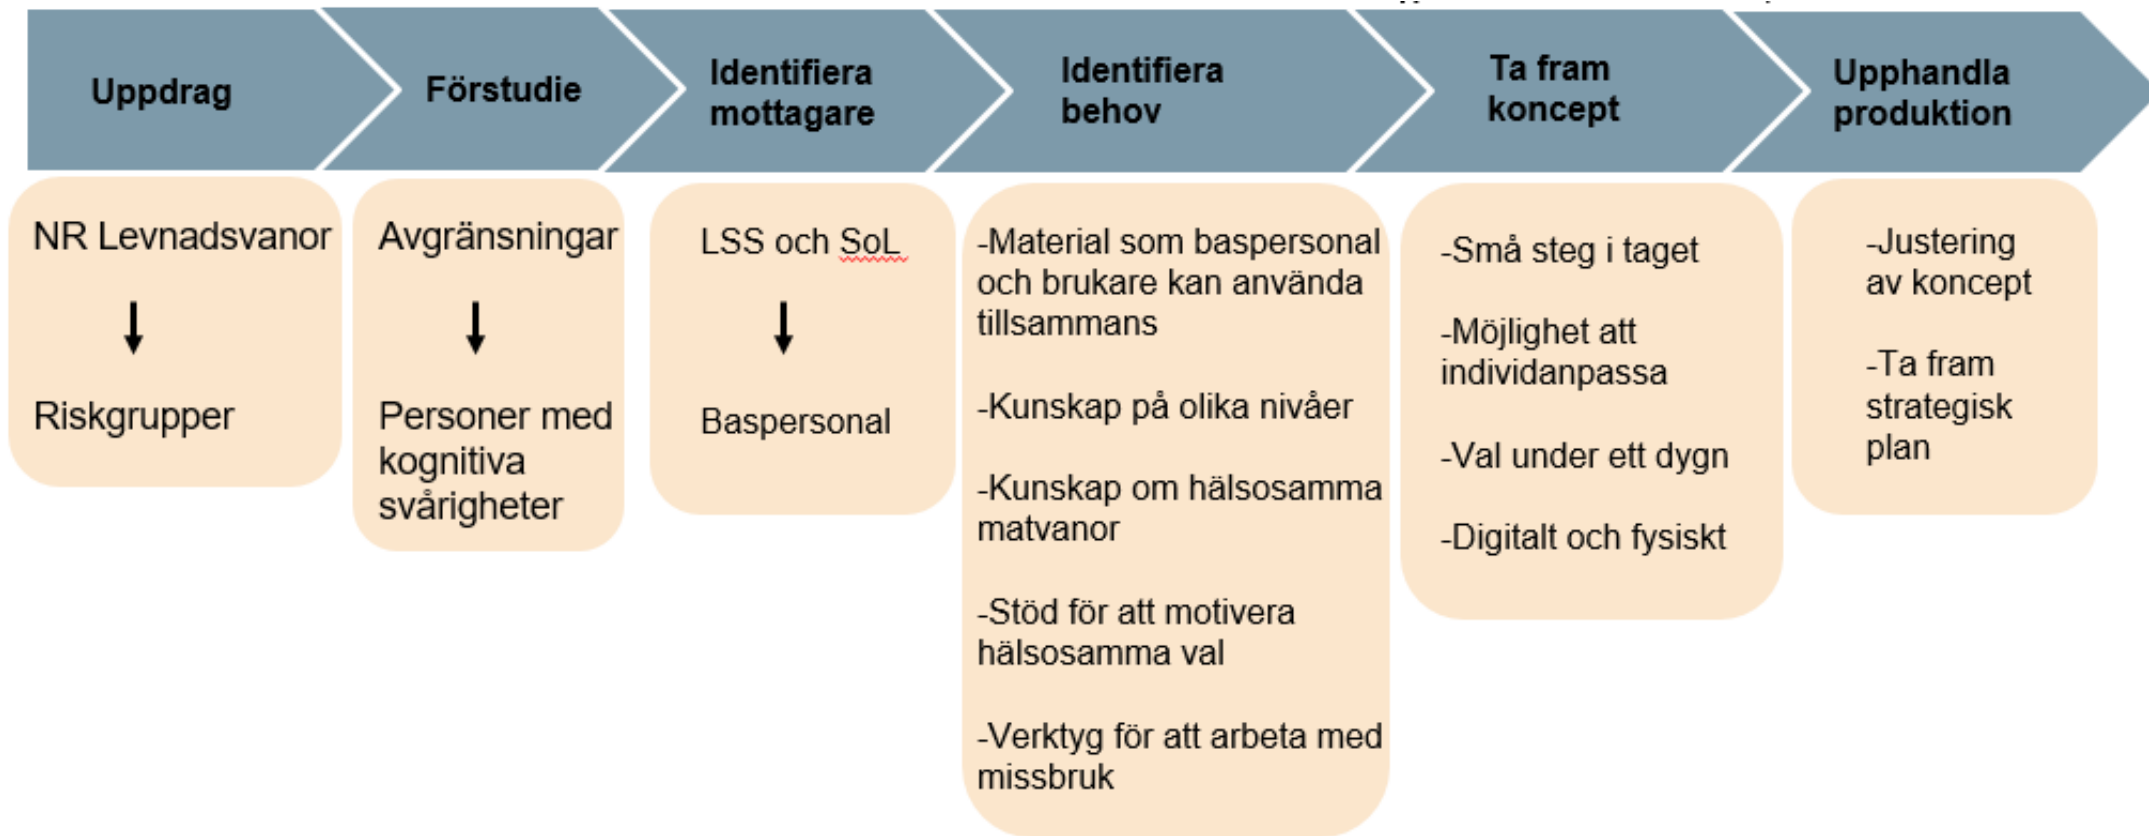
Uppdrag

Förstudie

Identifiera mottagare

Identifiera behov

Ta fram koncept

Upphandla produktion

NR Levnadsvanor

Riskgrupper

Avgränsningar

Personer med kognitiva svårigheter

LSS och SoL

Baspersonal

-Material som baspersonal och brukare kan använda tillsammans

-Kunskap på olika nivåer

-Kunskap om hälsosamma matvanor

-Stöd för att motivera hälsosamma val

-Verktyg för att arbeta med missbruk

-Små steg i taget

-Möjlighet att individanpassa

-Val under ett dygn

-Digitalt och fysiskt

-Justering av koncept

-Ta fram strategisk plan